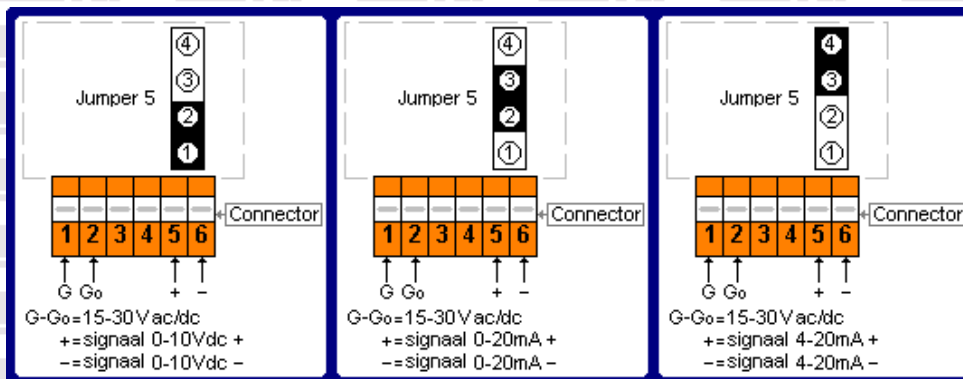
Jumper 5

④
③
❷
❶

Connector

1 2 3 4 5 6

G G₀ + −

G-G₀=15-30Vac/dc
+=signaal 0-10Vdc +
−=signaal 0-10Vdc −

Jumper 5

④
❸
❷
①

Connector

1 2 3 4 5 6

G G₀ + −

G-G₀=15-30Vac/dc
+=signaal 0-20mA +
−=signaal 0-20mA −

Jumper 5

❹
❸
②
①

Connector

1 2 3 4 5 6

G G₀ + −

G-G₀=15-30Vac/dc
+=signaal 4-20mA +
−=signaal 4-20mA −